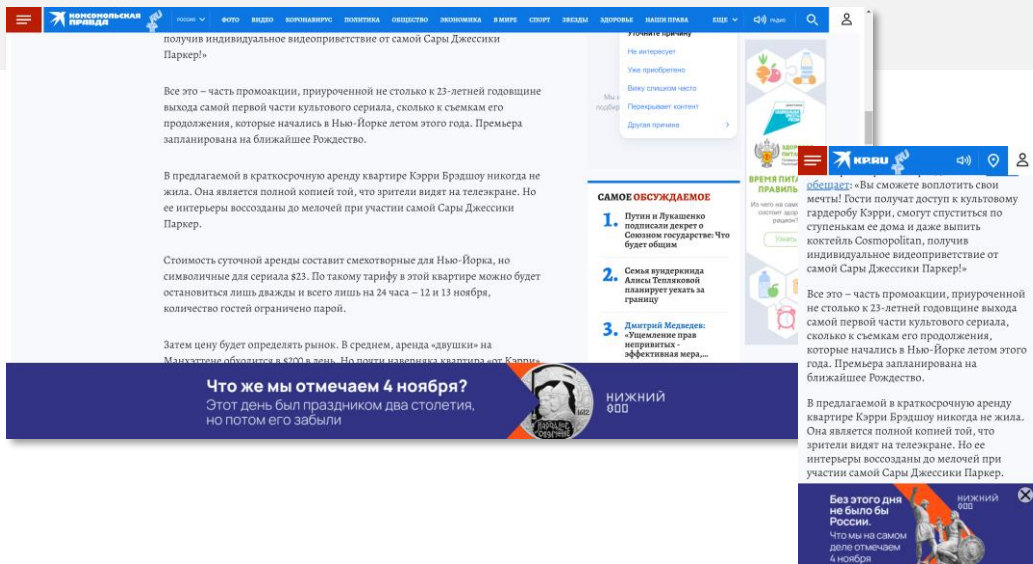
КОМСОМОЛЬСКАЯ ПРАВДА РОССИЯ ФОТО ВИДЕО КОРОНАВИРУС ПОЛИТИКА ОБЩЕСТВО ЭКОНОМИКА В МИРЕ СПОРТ ЗВЕЗДЫ ЗДОРОВЬЕ НАШИ ПРАВА ЕЩЕ РАДИО

получив индивидуальное видеоприветствие от самой Сары Джессики Паркер.»

Все это – часть промоакции, приуроченной не столько к 23-летней годовщине выхода самой первой части культового сериала, сколько к съемкам его продолжения, которые начались в Нью-Йорке летом этого года. Премьера запланирована на ближайшее Рождество.

В предлагаемой в краткосрочную аренду квартире Кэрри Брэдшоу никогда не жила. Она является полной копией той, что зрители видят на телеэкране. Но ее интерьеры воссозданы до мелочей при участии самой Сары Джессики Паркер.

Стоимость суточной аренды составит смехотворные для Нью-Йорка, но символичные для сериала $23. По такому тарифу в этой квартире можно будет остановиться лишь дважды и всего лишь на 24 часа – 12 и 13 ноября, количество гостей ограничено парой.

Затем цену будет определять рынок. В среднем, аренда «двушки» на Манхэттене обходится в $200 в день. Но почти наверняка квартира «от Кэрри»

Уточните причину
Не интересует
Уже приобретено
Вижу слишком часто
Перекрывает контент
Другая причина

САМОЕ ОБСУЖДАЕМОЕ
1. Путин и Лукашенко подписали декрет о Союзном государстве: Что будет общим
2. Семья вундеркинда Алисы Тепляковой планирует уехать за границу
3. Дмитрий Медведев: «Ущемление прав непривитых - эффективная мера,...

ВРЕМЯ ПИТА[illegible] ПРАВИЛЬ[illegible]

Что же мы отмечаем 4 ноября?
Этот день был праздником два столетия, но потом его забыли
НИЖНИЙ 800

KP.RU

обещает: «Вы сможете воплотить свои мечты! Гости получат доступ к культовому гардеробу Кэрри, смогут спуститься по ступенькам ее дома и даже выпить коктейль Cosmopolitan, получив индивидуальное видеоприветствие от самой Сары Джессики Паркер!»

Все это – часть промоакции, приуроченной не столько к 23-летней годовщине выхода самой первой части культового сериала, сколько к съемкам его продолжения, которые начались в Нью-Йорке летом этого года. Премьера запланирована на ближайшее Рождество.

В предлагаемой в краткосрочную аренду квартире Кэрри Брэдшоу никогда не жила. Она является полной копией той, что зрители видят на телеэкране. Но ее интерьеры воссозданы до мелочей при участии самой Сары Джессики Паркер.

Без этого дня не было бы России.
Что мы на самом деле отмечаем 4 ноября
НИЖНИЙ 800